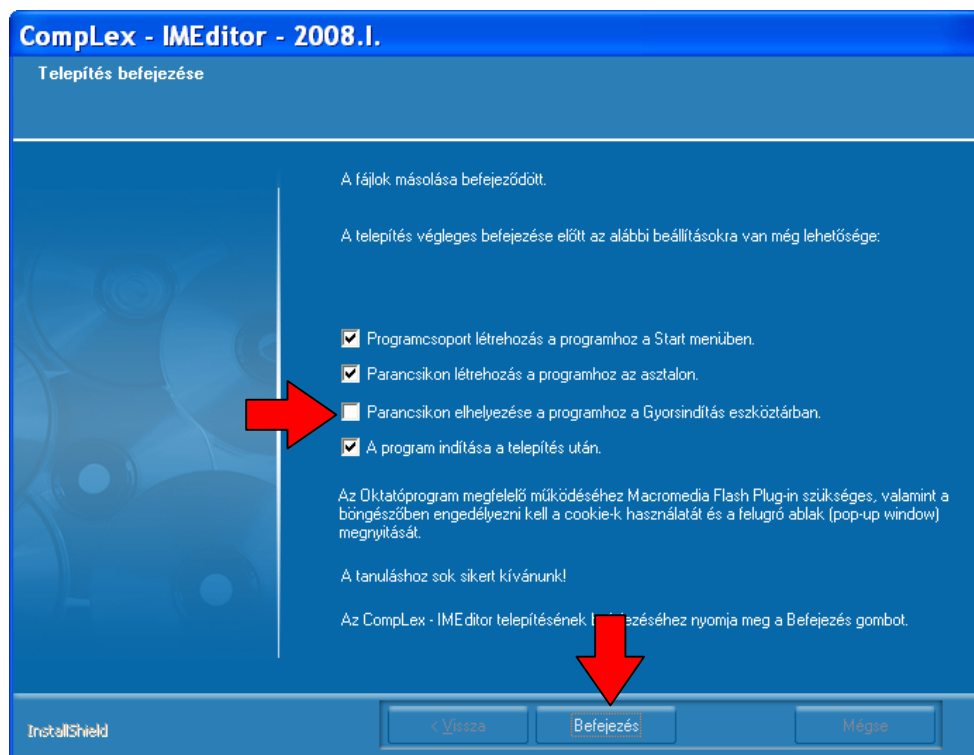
CompLex - IMEditor - 2008.I.

Telepítés befejezése

A fájlok másolása befejeződött.

A telepítés végleges befejezése előtt az alábbi beállításokra van még lehetősége:

Programcsoport létrehozás a programhoz a Start menüben.

Parancsikon létrehozás a programhoz az asztalon.

Parancsikon elhelyezése a programhoz a Gyorsindítás eszköztárban.

A program indítása a telepítés után.

Az Oktatóprogram megfelelő működéséhez Macromedia Flash Plug-in szükséges, valamint a böngészőben engedélyezni kell a cookie-k használatát és a felugró ablak (pop-up window) megnyitását.

A tanuláshoz sok sikert kívánunk!

Az CompLex - IMEditor telepítésének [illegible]ezéséhez nyomja meg a Befejezés gombot.

InstallShield

< Vissza

Befejezés

Mégse